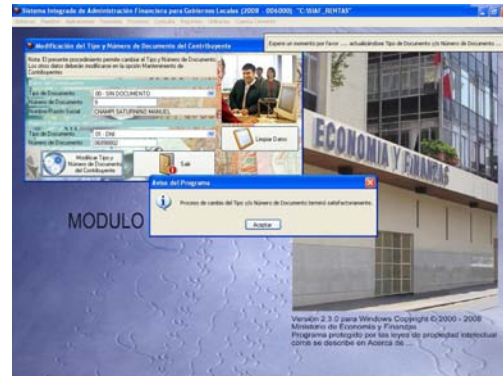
Sistema Integrado de Administración Financiera para Gobiernos Locales (2008 - 006000) "C:\SIAF_RENTAS"

Modificación del Tipo y Número de Documento del Contribuyente

Espere un momento por favor ..... actualizándose Tipo de Documento y/o Número de Documento

Nota: El presente procedimiento permite cambiar el Tipo y Número de Documento. Los otros datos deberán modificarse en la opción Mantenimiento de Contribuyentes

Tipo de Documento: 00 - SIN DOCUMENTO
Número de Documento: 1
Nombre/Razón Social: CHAMPI SATURNINO MANUEL
Tipo de Documento: 01 - DNI
Número de Documento: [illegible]

Modificar Tipo y Número de Documento del Contribuyente

Salir

Limpiar Datos

Aviso del Programa

Proceso de cambio del Tipo y/o Número de Documento terminó satisfactoriamente.

Aceptar

MODULO

ECONOMIA Y FINANZAS

Versión 2.3.0 para Windows Copyright ©2000 - 2008 Ministerio de Economía y Finanzas. Programa protegido por las leyes de propiedad intelectual como se describe en Acerca de ...